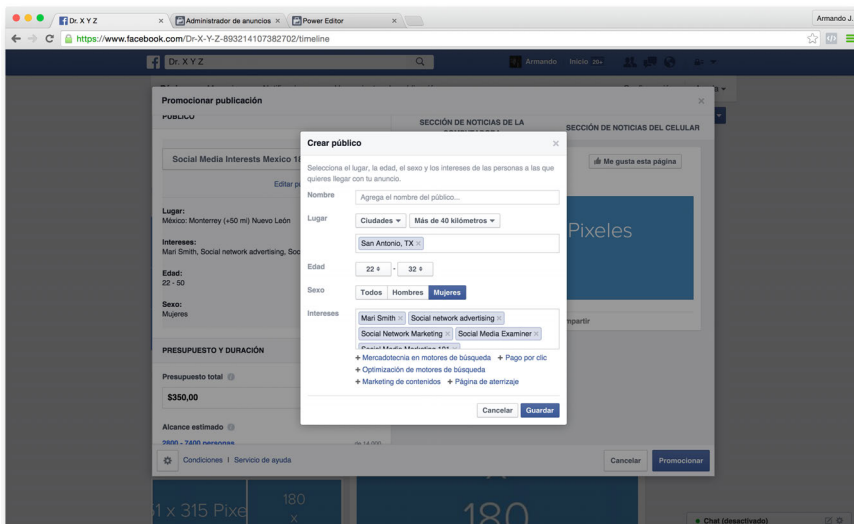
Dr. X Y Z
Administrador de anuncios
Power Editor
Armando J.
https://www.facebook.com/Dr-X-Y-Z-893214107382702/timeline
Dr. X Y Z
Armando Inicio 20+

Promocionar publicación
PÚBLICO
Social Media Interests Mexico 1
Editar p
Lugar:
México: Monterrey (+50 mi) Nuevo León
Intereses:
Mari Smith, Social network advertising, Soc
Edad:
22 - 50
Sexo:
Mujeres
PRESUPUESTO Y DURACIÓN
Presupuesto total
$350,00
Alcance estimado
2800 - 7400 personas
SECCIÓN DE NOTICIAS DE LA
SECCIÓN DE NOTICIAS DEL CELULAR
Me gusta esta página
Pixeles
mpartir
Condiciones | Servicio de ayuda
Cancelar
Promocionar

Crear público
Selecciona el lugar, la edad, el sexo y los intereses de las personas a las que quieres llegar con tu anuncio.
Nombre
Agrega el nombre del público...
Lugar
Ciudades
Más de 40 kilómetros
San Antonio, TX
Edad
22
32
Sexo
Todos
Hombres
Mujeres
Intereses
Mari Smith
Social network advertising
Social Network Marketing
Social Media Examiner
+ Mercadotecnia en motores de búsqueda
+ Pago por clic
+ Optimización de motores de búsqueda
+ Marketing de contenidos
+ Página de aterrizaje
Cancelar
Guardar

1 x 315 Pixe
180
180
Chat (desactivado)